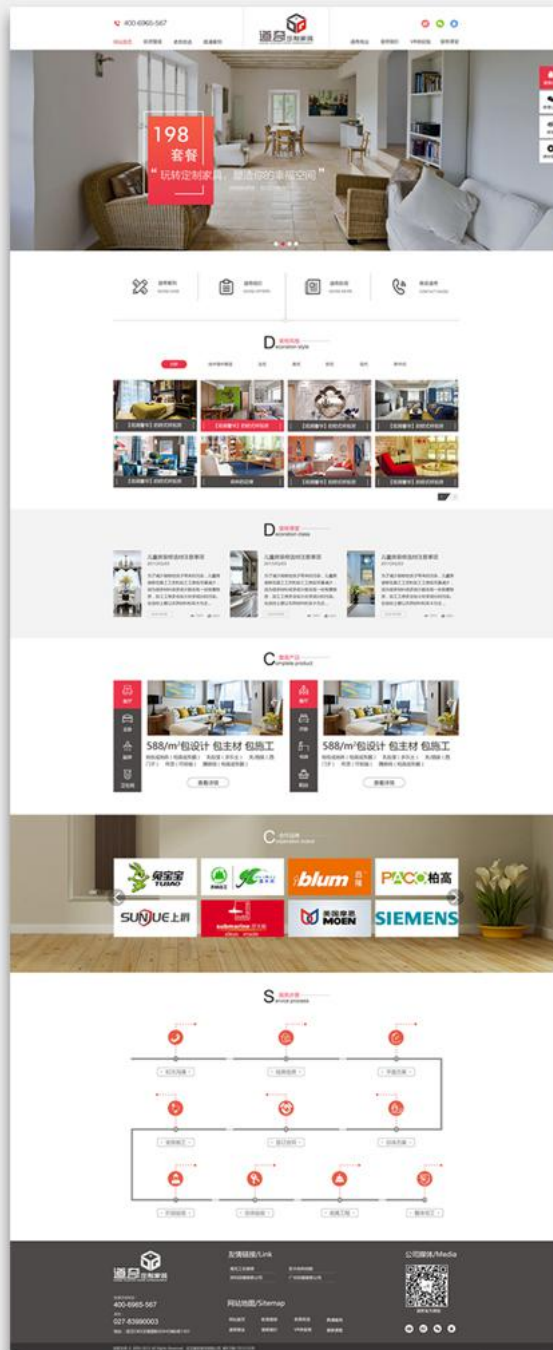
400-6965-567

道合

198
套餐
"玩转定制家具，塑造你的幸福空间"

D

D

C

588/m²包设计 包主材 包施工

588/m²包设计 包主材 包施工

C

兔宝宝
TUBAO

blum 百隆

PACO 柏高

SUNJUE 上爵

submarine

MOEN

SIEMENS

S

道合

友情链接/Link

公司微信/Media

400-6965-567

027-83990003

网站地图/Sitemap